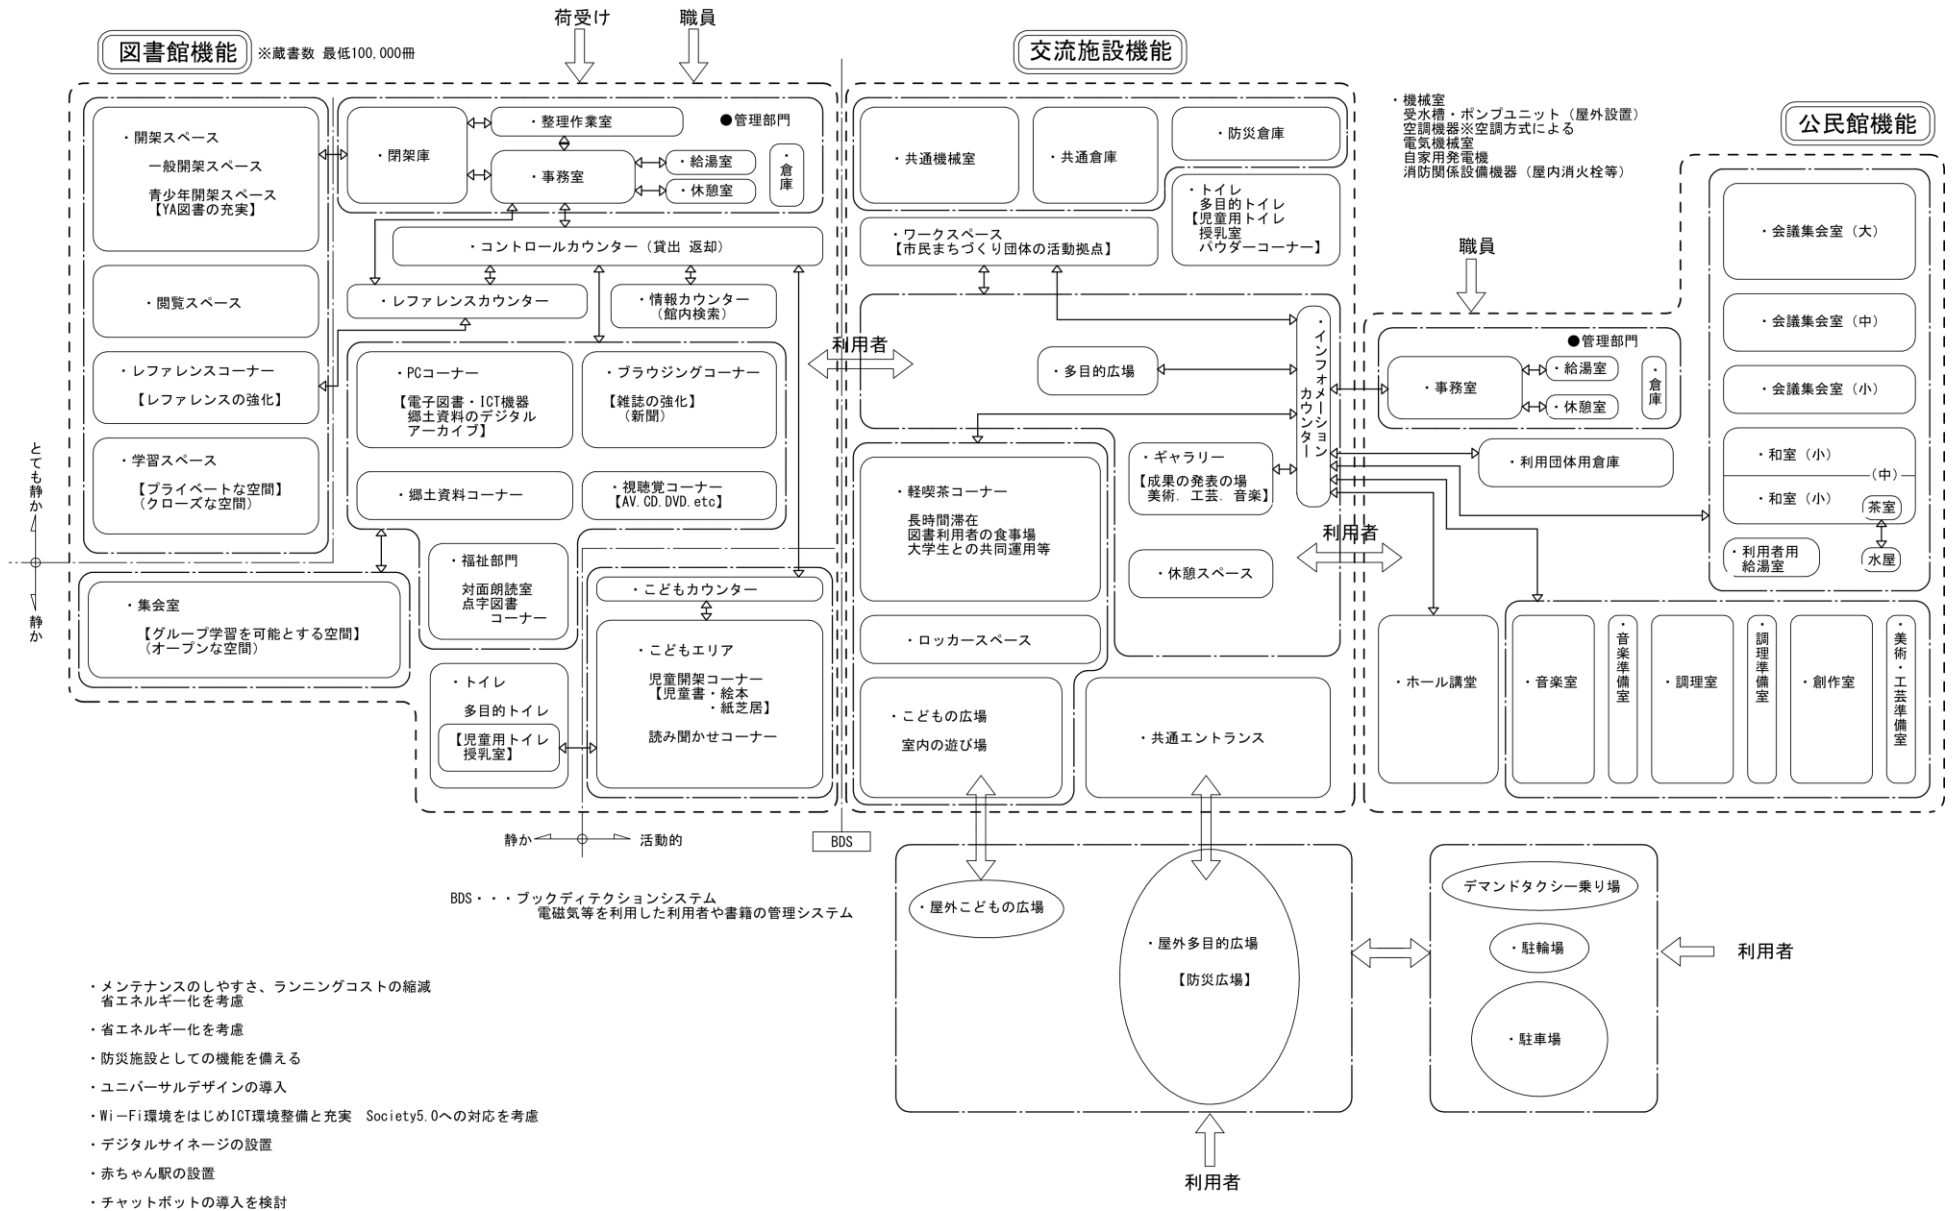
図書館機能 ※蔵書数 最低100,000冊

荷受け
職員

・開架スペース
一般開架スペース
青少年開架スペース
【YA図書の充実】

・閉架庫
・整理作業室
●管理部門
・事務室
・給湯室
・休憩室
・倉庫

・コントロールカウンター（貸出 返却）

・閲覧スペース
・レファレンスカウンター
・情報カウンター
（館内検索）

・レファレンスコーナー
【レファレンスの強化】

・PCコーナー
【電子図書・ICT機器
郷土資料のデジタル
アーカイブ】

・ブラウジングコーナー
【雑誌の強化】
（新聞）

・学習スペース
【プライベートな空間】
（クローズな空間）

・郷土資料コーナー
・視聴覚コーナー
【AV.CD.DVD.etc】

とても静か

静か

・集会室
【グループ学習を可能とする空間】
（オープンな空間）

・福祉部門
対面朗読室
点字図書
コーナー

・こどもカウンター

・こどもエリア
児童開架コーナー
【児童書・絵本
・紙芝居】
読み聞かせコーナー

・トイレ
多目的トイレ
【児童用トイレ
授乳室】

静か 活動的

BDS

BDS・・・ブックディテクションシステム
電磁気等を利用した利用者や書籍の管理システム

交流施設機能

・共通機械室
・共通倉庫
・防災倉庫

・トイレ
多目的トイレ
【児童用トイレ
授乳室
パウダーコーナー】

・ワークスペース
【市民まちづくり団体の活動拠点】

利用者

・多目的広場

・インフォメーションカウンター

・ギャラリー
【成果の発表の場
美術．工芸．音楽】

・軽喫茶コーナー
長時間滞在
図書利用者の食事場
大学生との共同運用等

・休憩スペース

利用者

・ロッカースペース

・こどもの広場
室内の遊び場

・共通エントランス

・機械室
受水槽・ポンプユニット（屋外設置）
空調機器※空調方式による
電気機械室
自家用発電機
消防関係設備機器（屋内消火栓等）

公民館機能

職員

●管理部門
・事務室
・給湯室
・休憩室
・倉庫

・会議集会室（大）
・会議集会室（中）
・会議集会室（小）

・利用団体用倉庫

・和室（小）
（中）
・和室（小）
茶室
水屋
・利用者用
給湯室

・ホール講堂
・音楽室
・音楽準備室
・調理室
・調理準備室
・創作室
・美術・工芸準備室

・屋外こどもの広場

・屋外多目的広場
【防災広場】

デマンドタクシー乗り場
・駐輪場
・駐車場

利用者

利用者

・メンテナンスのしやすさ、ランニングコストの縮減
省エネルギー化を考慮
・省エネルギー化を考慮
・防災施設としての機能を備える
・ユニバーサルデザインの導入
・Wi−Fi環境をはじめICT環境整備と充実 Society5.0への対応を考慮
・デジタルサイネージの設置
・赤ちゃん駅の設置
・チャットボットの導入を検討